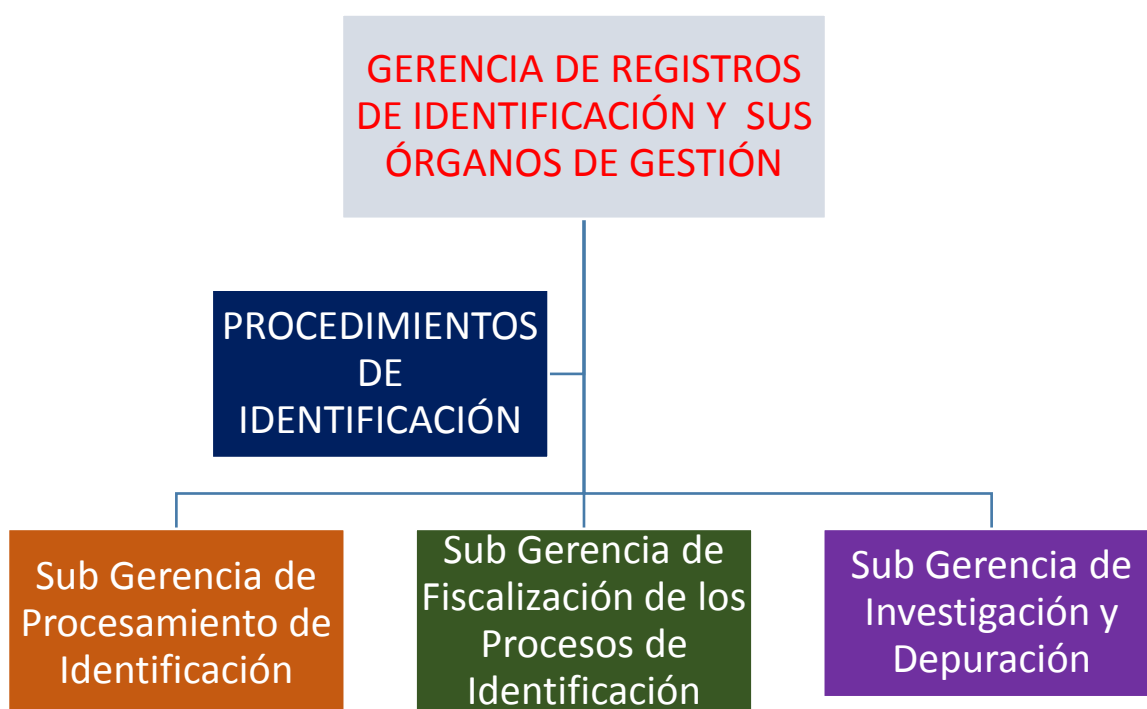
GERENCIA DE REGISTROS DE IDENTIFICACIÓN Y SUS ÓRGANOS DE GESTIÓN

PROCEDIMIENTOS DE IDENTIFICACIÓN

Sub Gerencia de Procesamiento de Identificación

Sub Gerencia de Fiscalización de los Procesos de Identificación

Sub Gerencia de Investigación y Depuración